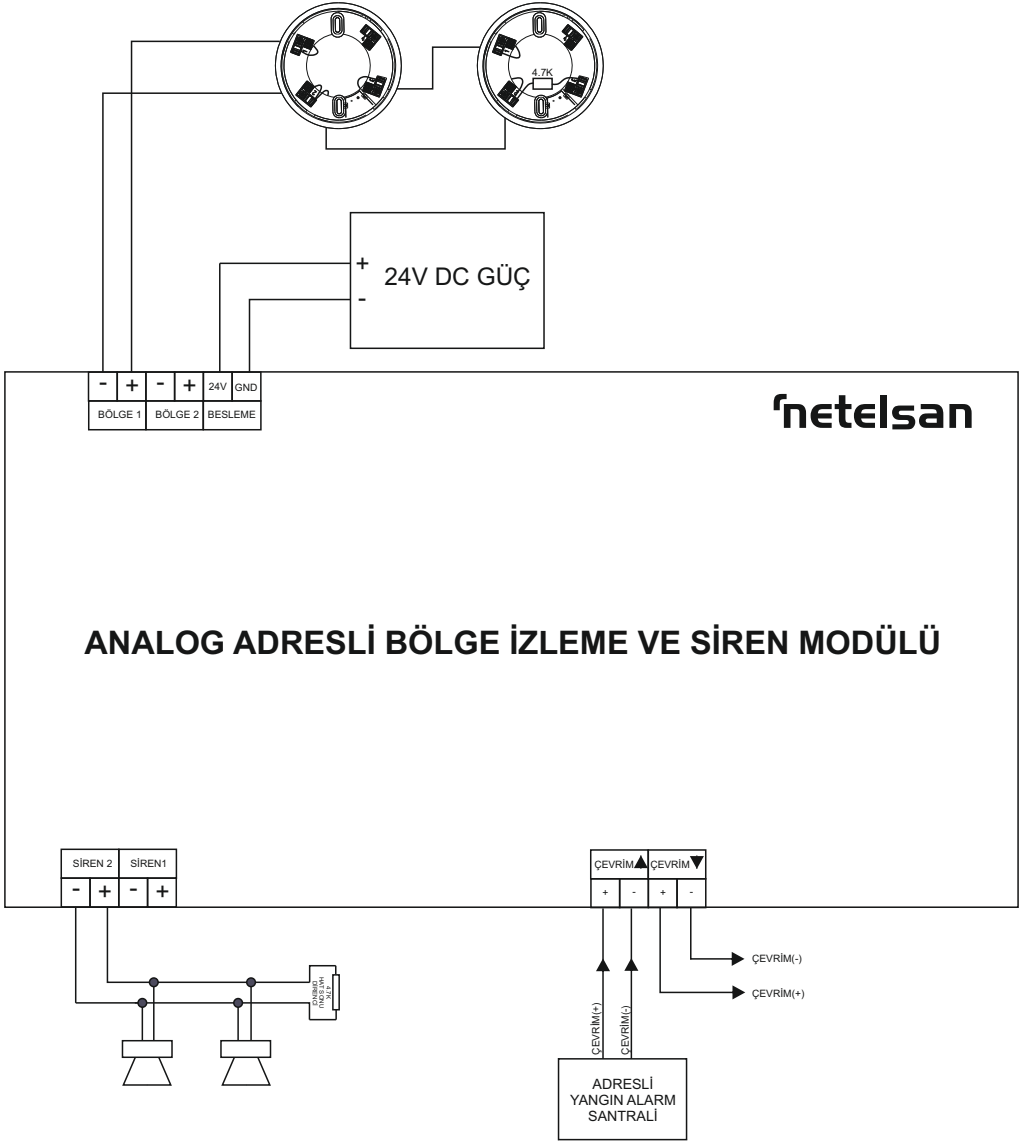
4.7K

+
-
24V DC GÜÇ

| - | + | - | + | 24V | GND |
|---|---|---|---|---|---|
| BÖLGE 1 | | BÖLGE 2 | | BESLEME | |

netelsan

ANALOG ADRESLİ BÖLGE İZLEME VE SİREN MODÜLÜ

| SİREN 2 | | SİREN1 | |
|---|---|---|---|
| - | + | - | + |

| ÇEVRİM▲ | | ÇEVRİM▼ | |
|---|---|---|---|
| + | - | + | - |

4.7K
HAT SONU
DİRENCİ

ÇEVRİM(-)
ÇEVRİM(+)

ÇEVRİM(+)
ÇEVRİM(-)

ADRESLİ
YANGIN ALARM
SANTRALİ